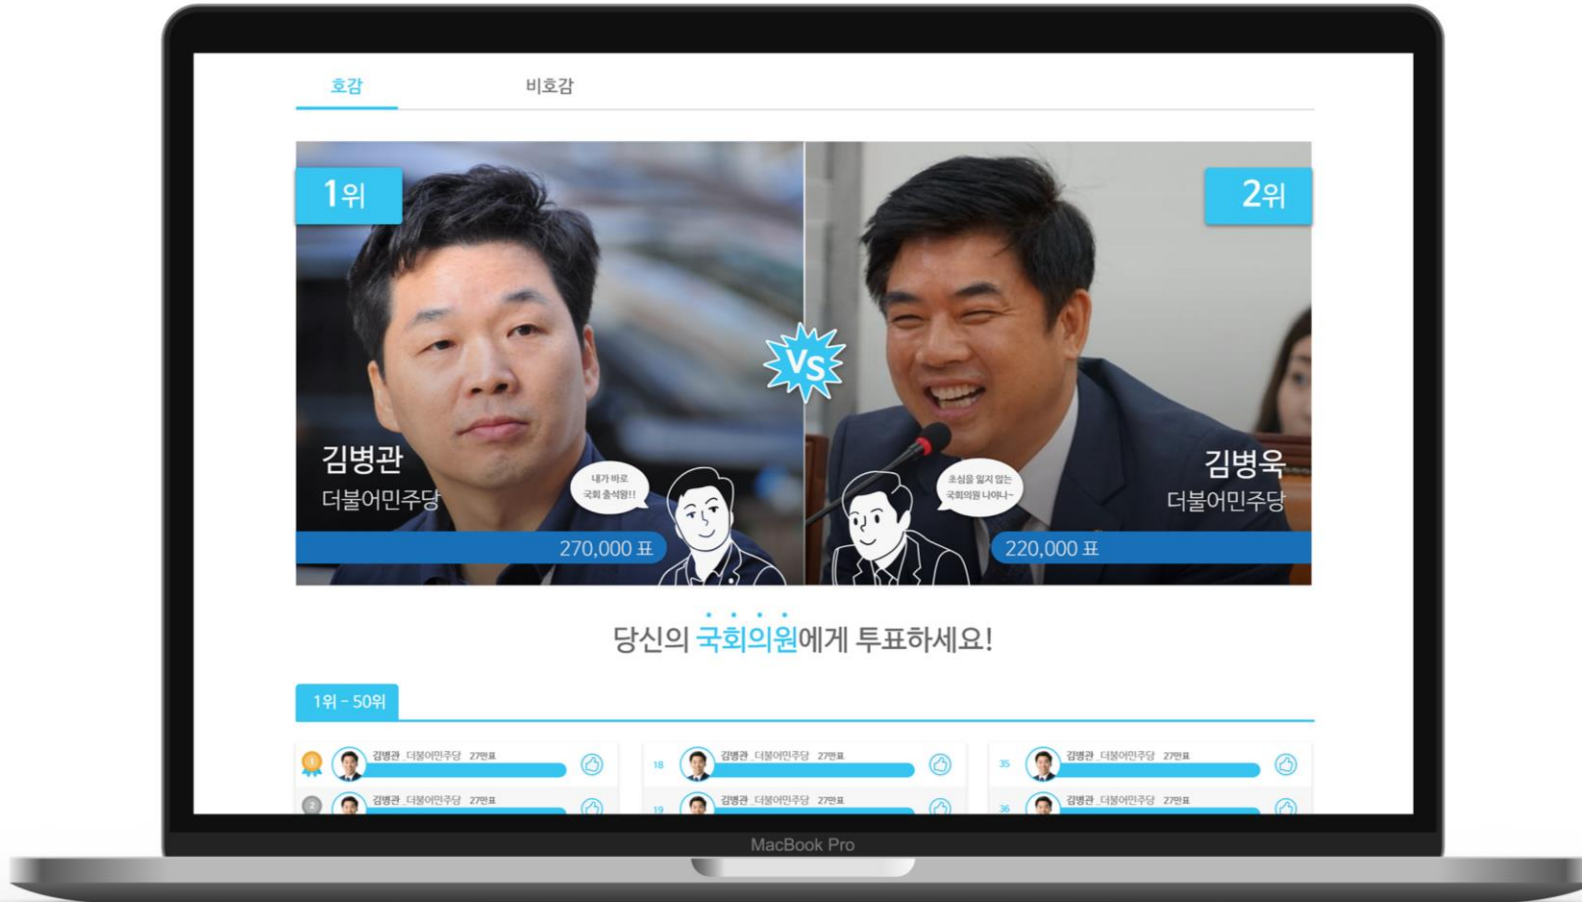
호감

비호감

1위

2위

VS

김병관
더불어민주당

내가 바로 국회 출석왕!!

270,000 표

김병욱
더불어민주당

초심을 잃지 않는 국회의원 나야나~

220,000 표

당신의 국회의원에게 투표하세요!

1위 - 50위

1 김병관 더불어민주당 27만표
2 김병관 더불어민주당 27만표

18 김병관 더불어민주당 27만표
19 김병관 더불어민주당 27만표

35 김병관 더불어민주당 27만표
36 김병관 더불어민주당 27만표

MacBook Pro